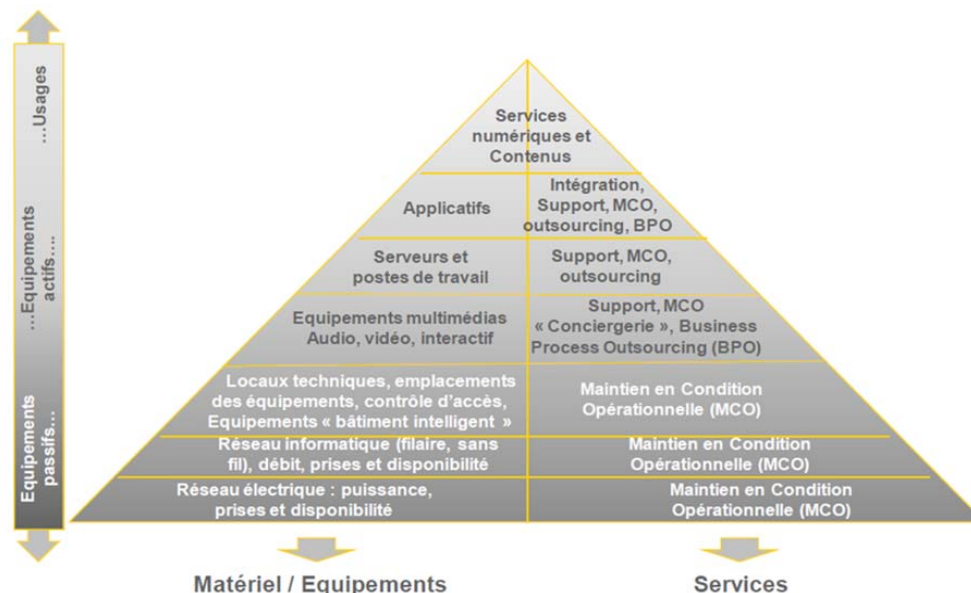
Equipements passifs...

...Equipements actifs....

...Usages

Services numériques et Contenus

Applicatifs

Intégration, Support, MCO, outsourcing, BPO

Serveurs et postes de travail

Support, MCO, outsourcing

Equipements multimédias Audio, vidéo, interactif

Support, MCO « Conciergerie », Business Process Outsourcing (BPO)

Locaux techniques, emplacements des équipements, contrôle d'accès, Equipements « bâtiment intelligent »

Maintien en Condition Opérationnelle (MCO)

Réseau informatique (filaire, sans fil), débit, prises et disponibilité

Maintien en Condition Opérationnelle (MCO)

Réseau électrique : puissance, prises et disponibilité

Maintien en Condition Opérationnelle (MCO)

Matériel / Equipements

Services